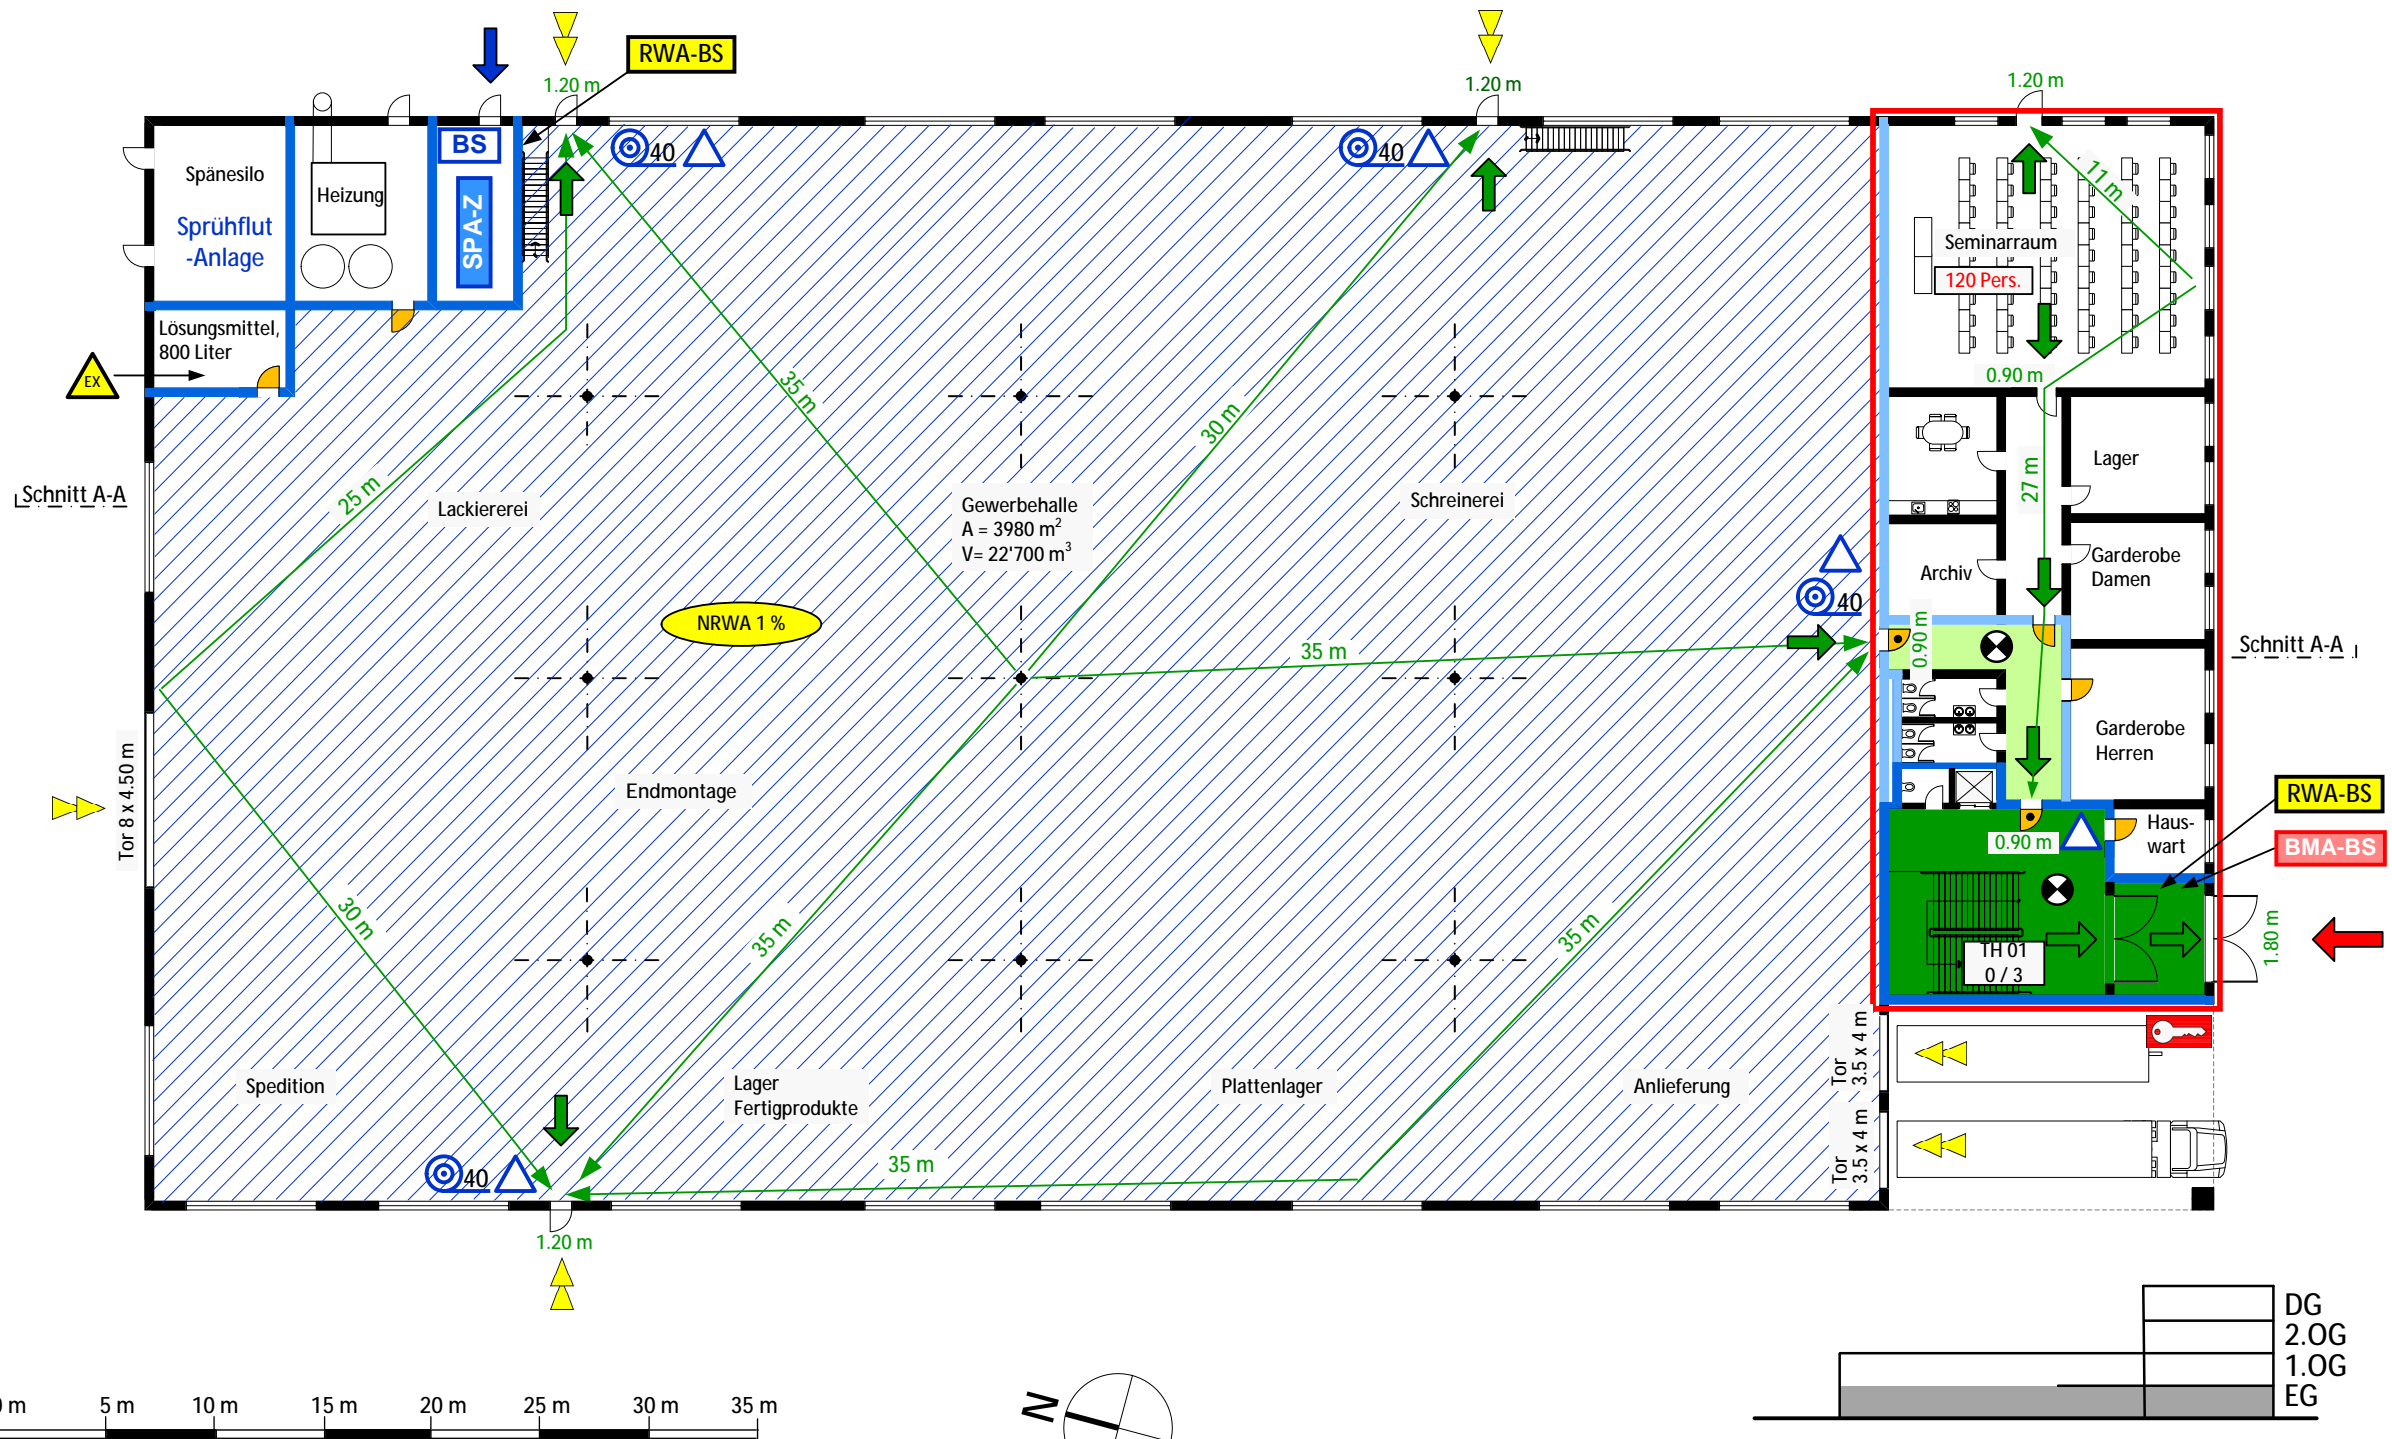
RWA-BS
1.20 m
1.20 m
1.20 m
BS
Spänesilo
Heizung
Sprühflut -Anlage
SPA-Z
40
40
11 m
Seminarraum
120 Pers.
0.90 m
Lösungsmittel, 800 Liter
EX
35 m
30 m
Lager
27 m
Schnitt A-A
25 m
Lackiererei
Gewerbehalle
A = 3980 m$^2$
V= 22'700 m$^3$
Schreinerei
Archiv
Garderobe Damen
40
NRWA 1 %
35 m
0.90 m
Schnitt A-A
Tor 8 x 4.50 m
Endmontage
Garderobe Herren
RWA-BS
0.90 m
Haus-wart
BMA-BS
30 m
35 m
35 m
TH 01
0 / 3
1.80 m
Tor 3.5 x 4 m
Spedition
Lager Fertigprodukte
Plattenlager
Anlieferung
Tor 3.5 x 4 m
40
35 m
1.20 m
DG
2.OG
1.OG
EG
0 m
5 m
10 m
15 m
20 m
25 m
30 m
35 m
N